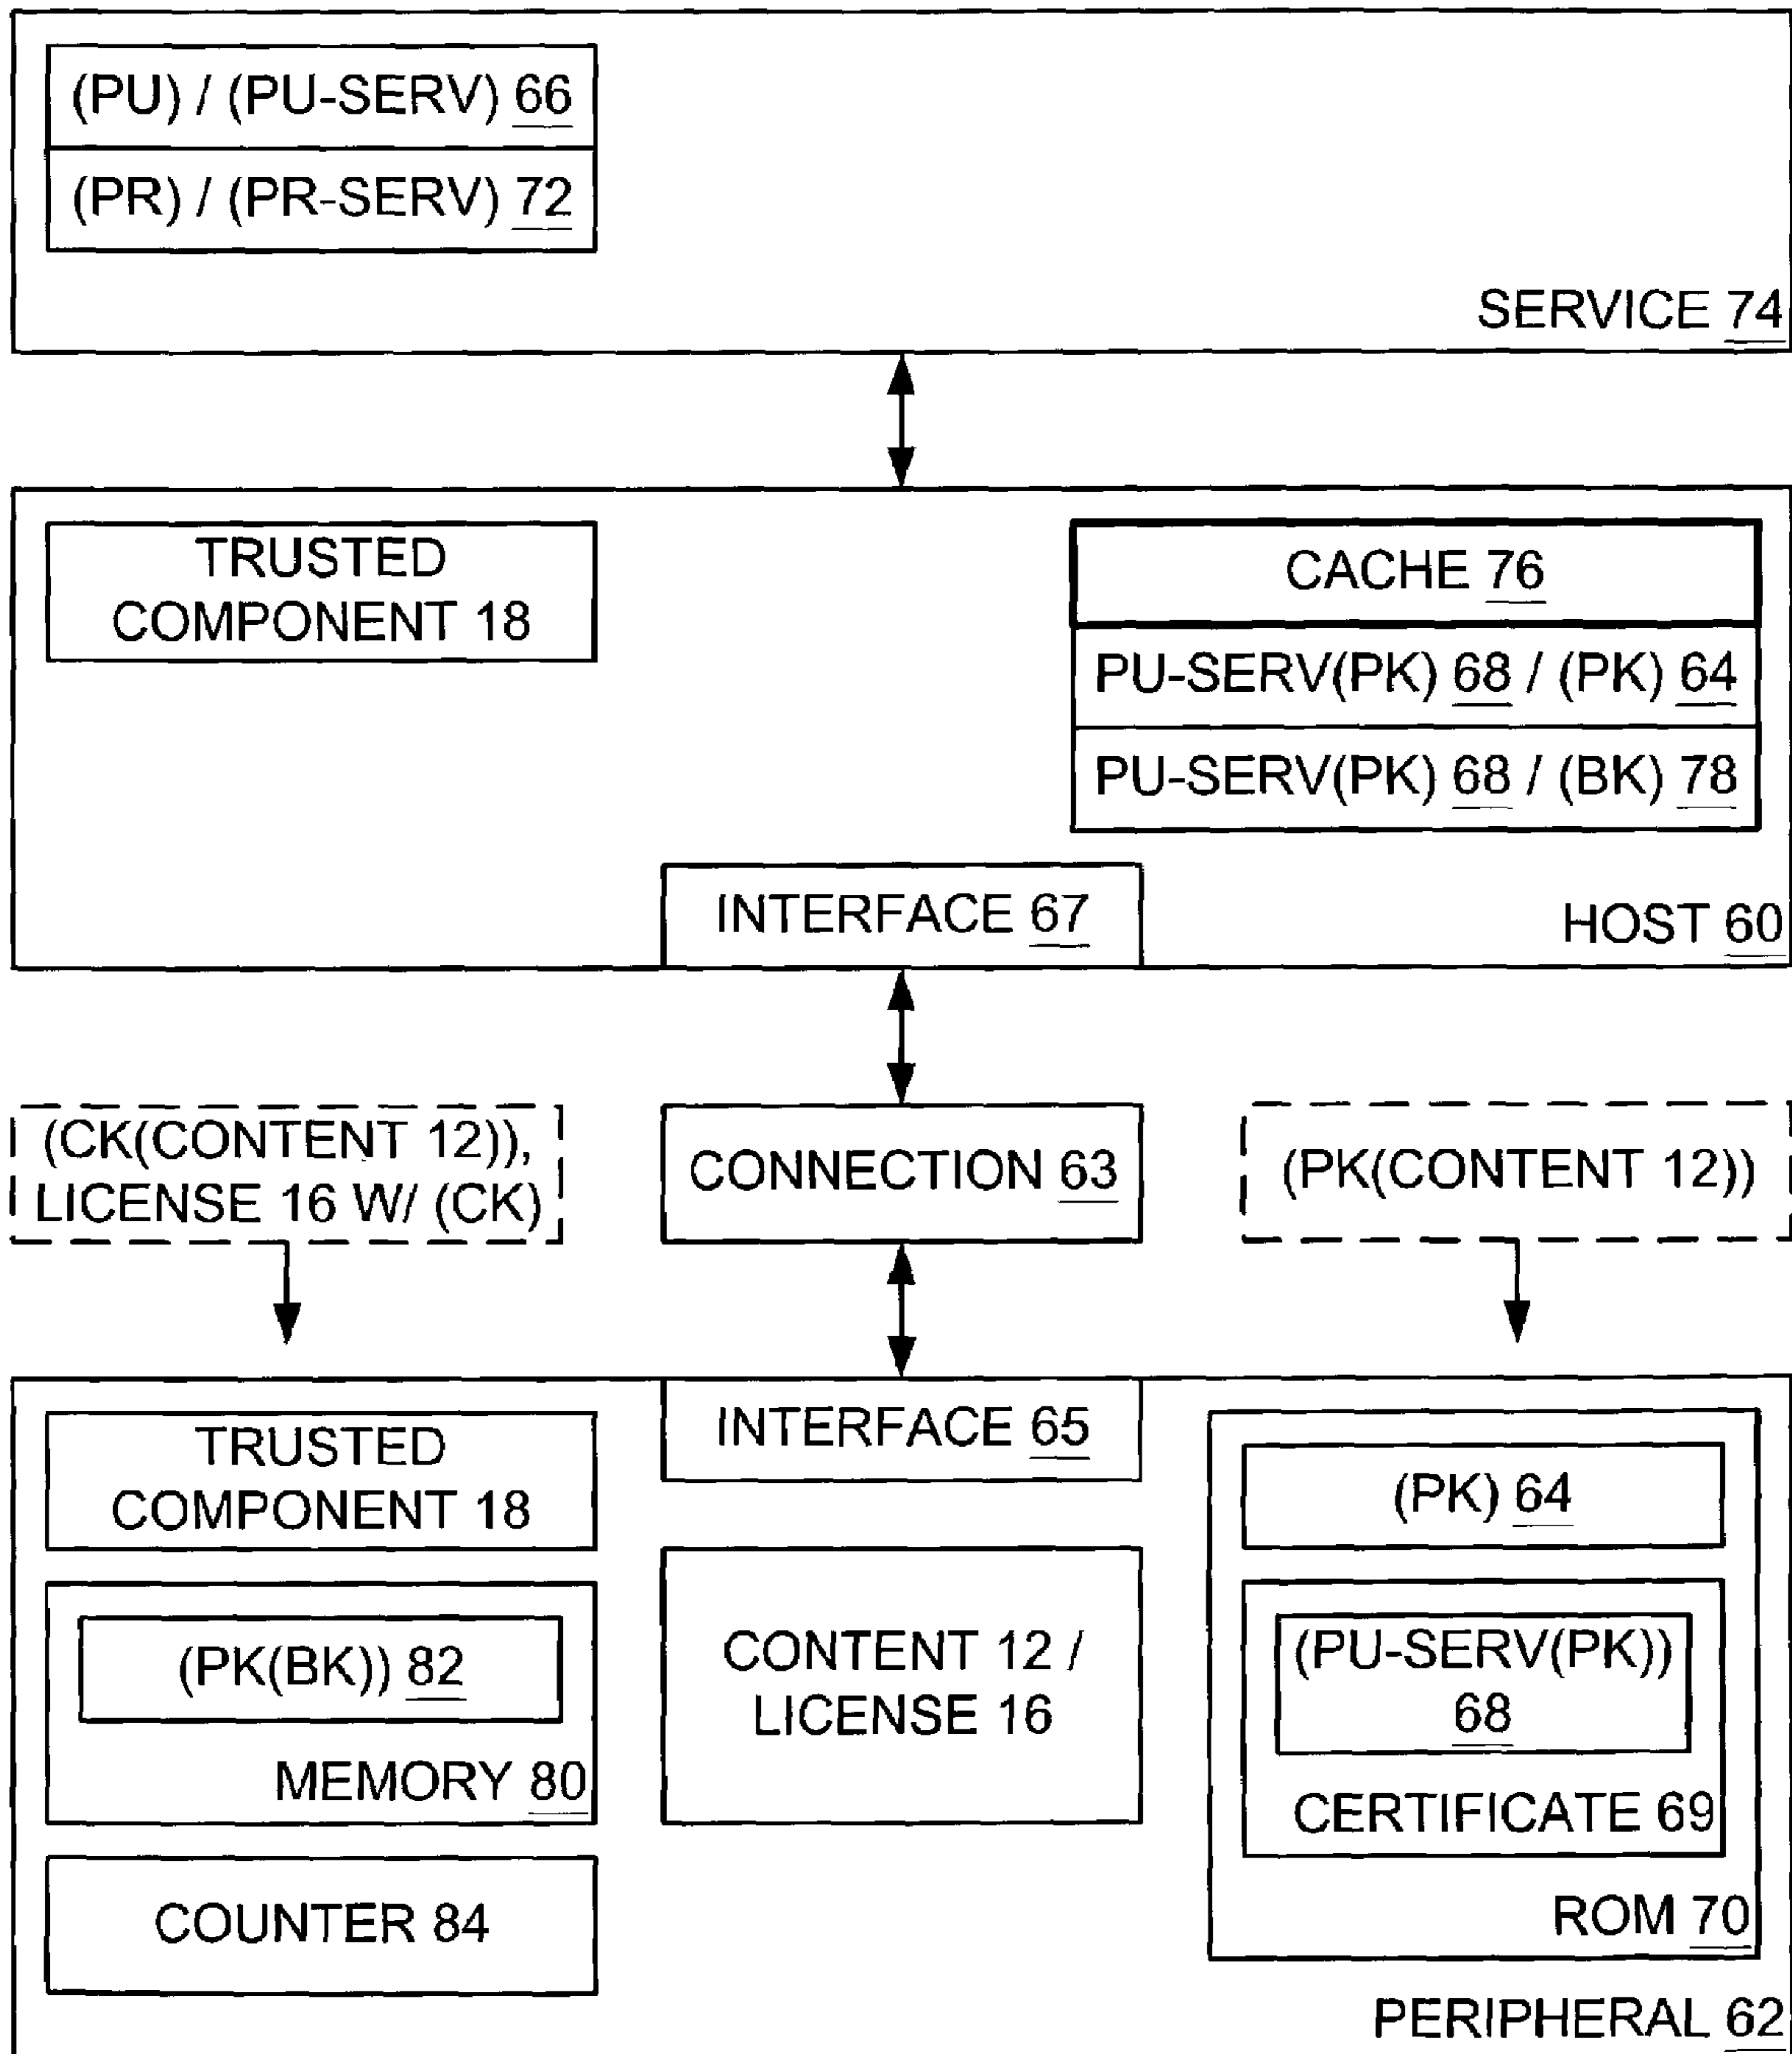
(PU) / (PU-SERV) 66
(PR) / (PR-SERV) 72
SERVICE 74

TRUSTED COMPONENT 18

CACHE 76
PU-SERV(PK) 68 / (PK) 64
PU-SERV(PK) 68 / (BK) 78

INTERFACE 67
HOST 60

(CK(CONTENT 12)), LICENSE 16 W/ (CK)

CONNECTION 63

(PK(CONTENT 12))

TRUSTED COMPONENT 18

INTERFACE 65

(PK) 64

(PK(BK)) 82
MEMORY 80

CONTENT 12 / LICENSE 16

(PU-SERV(PK)) 68
CERTIFICATE 69

COUNTER 84

ROM 70

PERIPHERAL 62